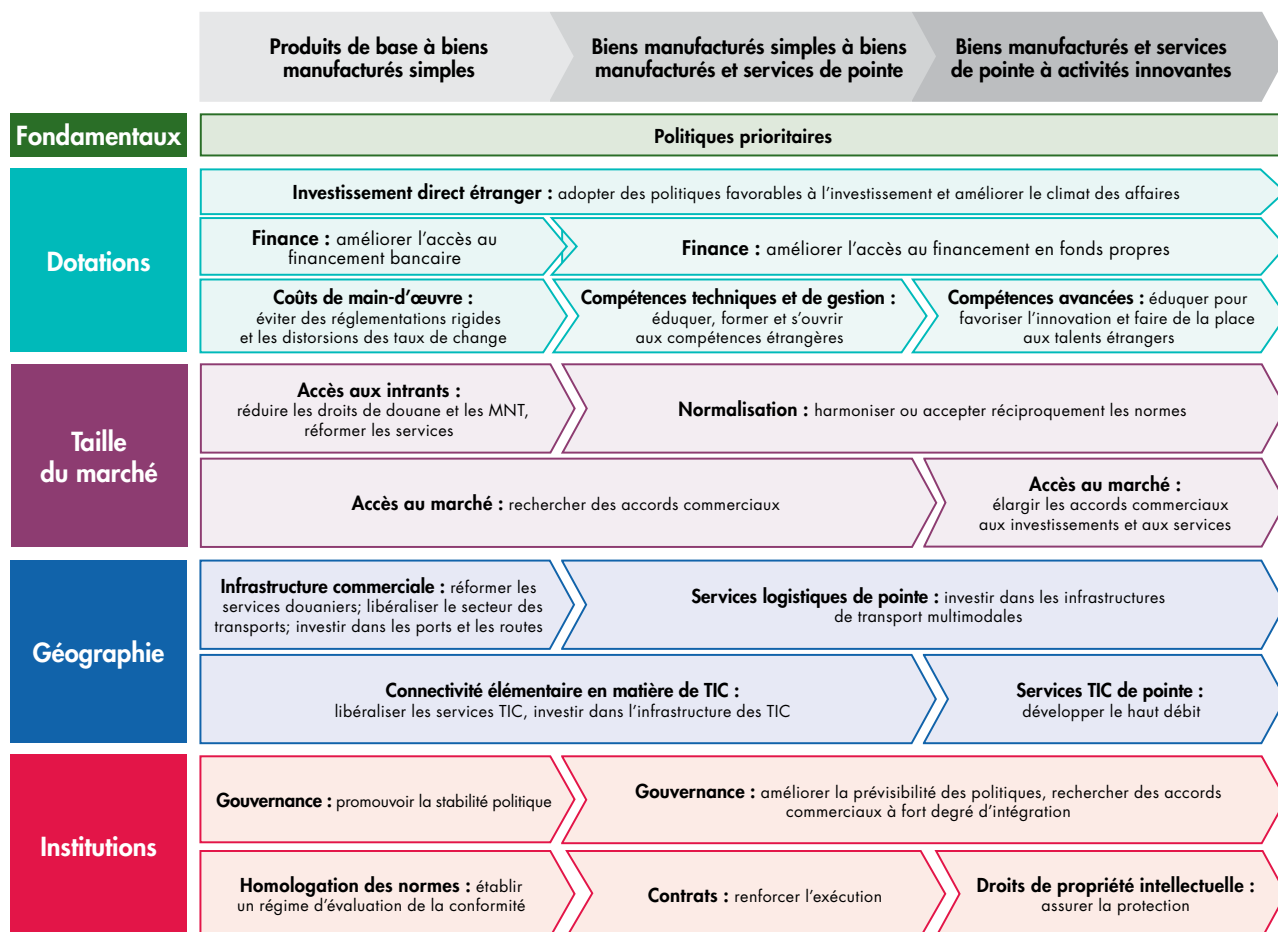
Produits de base à biens manufacturés simples

Biens manufacturés simples à biens manufacturés et services de pointe

Biens manufacturés et services de pointe à activités innovantes

Fondamentaux

Politiques prioritaires

Dotations

Investissement direct étranger : adopter des politiques favorables à l'investissement et améliorer le climat des affaires

Finance : améliorer l'accès au financement bancaire

Finance : améliorer l'accès au financement en fonds propres

Coûts de main-d'œuvre : éviter des réglementations rigides et les distorsions des taux de change

Compétences techniques et de gestion : éduquer, former et s'ouvrir aux compétences étrangères

Compétences avancées : éduquer pour favoriser l'innovation et faire de la place aux talents étrangers

Taille du marché

Accès aux intrants : réduire les droits de douane et les MNT, réformer les services

Normalisation : harmoniser ou accepter réciproquement les normes

Accès au marché : rechercher des accords commerciaux

Accès au marché : élargir les accords commerciaux aux investissements et aux services

Géographie

Infrastructure commerciale : réformer les services douaniers; libéraliser le secteur des transports; investir dans les ports et les routes

Services logistiques de pointe : investir dans les infrastructures de transport multimodales

Connectivité élémentaire en matière de TIC : libéraliser les services TIC, investir dans l'infrastructure des TIC

Services TIC de pointe : développer le haut débit

Institutions

Gouvernance : promouvoir la stabilité politique

Gouvernance : améliorer la prévisibilité des politiques, rechercher des accords commerciaux à fort degré d'intégration

Homologation des normes : établir un régime d'évaluation de la conformité

Contrats : renforcer l'exécution

Droits de propriété intellectuelle : assurer la protection